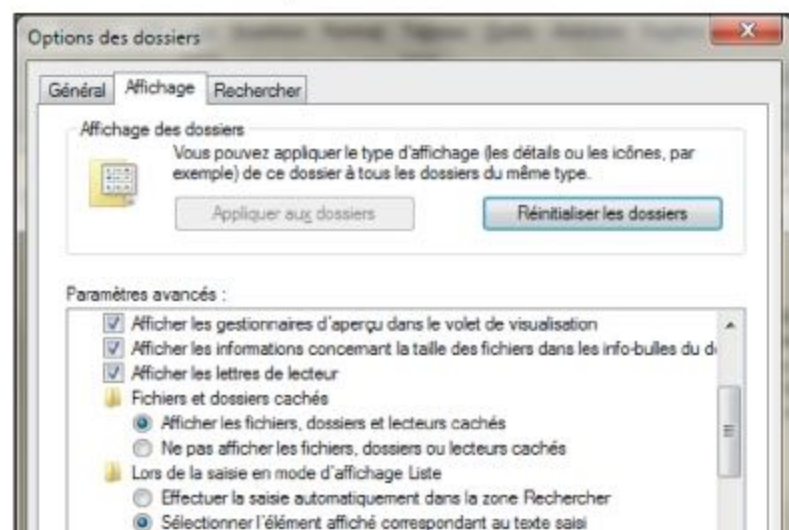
Options des dossiers

Général | Affichage | Rechercher

Affichage des dossiers

Vous pouvez appliquer le type d'affichage (les détails ou les icônes, par exemple) de ce dossier à tous les dossiers du même type.

Appliquer aux dossiers

Réinitialiser les dossiers

Paramètres avancés :

Afficher les gestionnaires d'aperçu dans le volet de visualisation

Afficher les informations concernant la taille des fichiers dans les info-bulles du d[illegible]

Afficher les lettres de lecteur

Fichiers et dossiers cachés

Afficher les fichiers, dossiers et lecteurs cachés

Ne pas afficher les fichiers, dossiers ou lecteurs cachés

Lors de la saisie en mode d'affichage Liste

Effectuer la saisie automatiquement dans la zone Rechercher

Sélectionner l'élément affiché correspondant au texte saisi